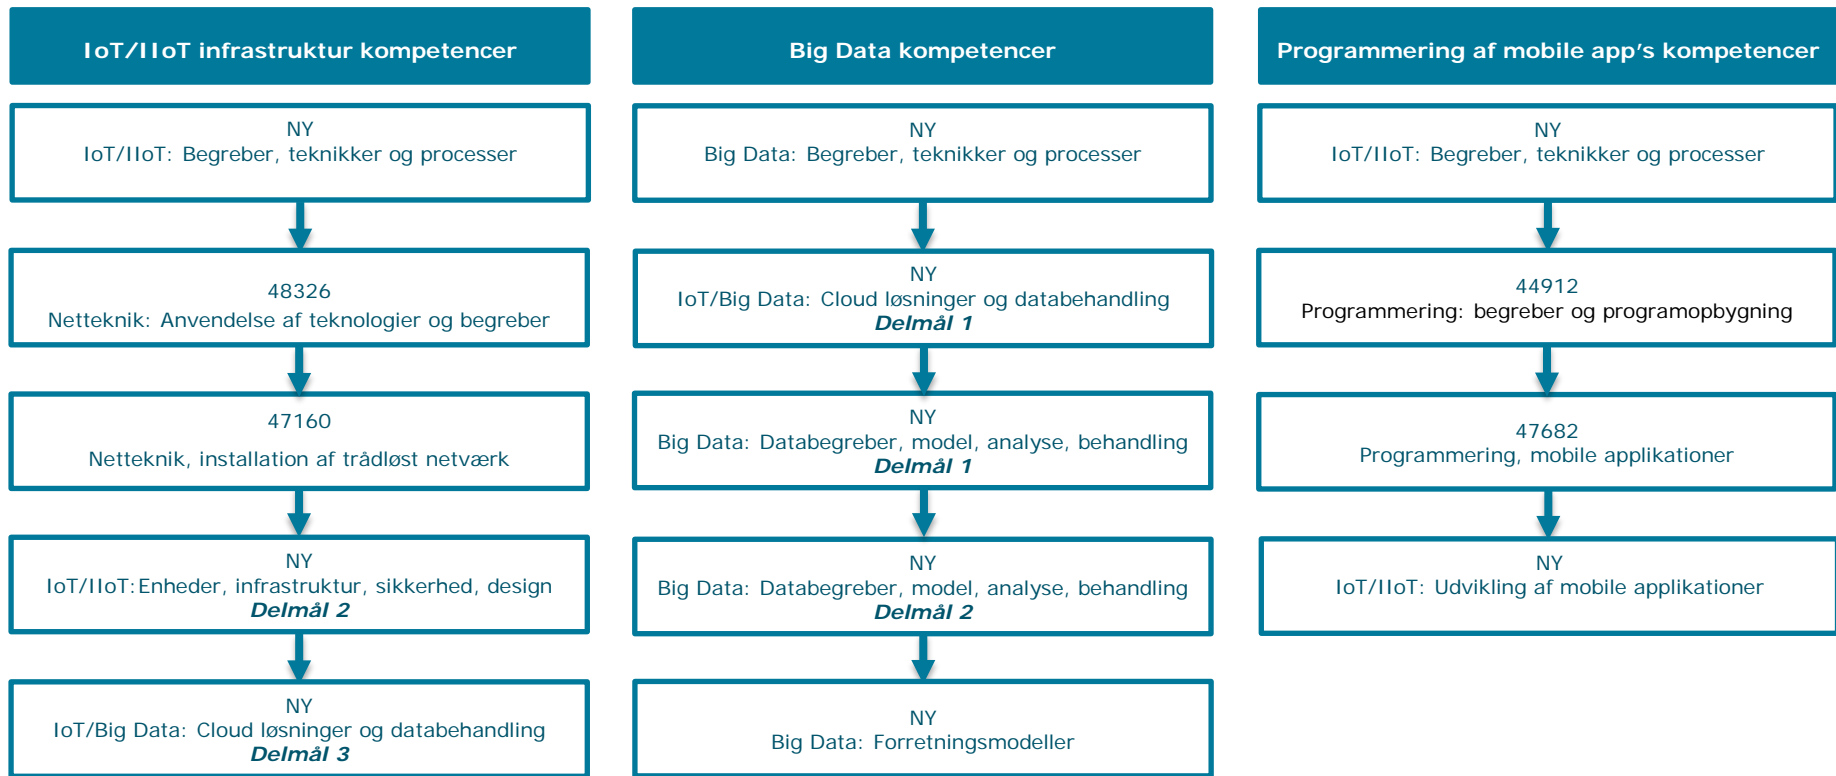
IoT/IIoT infrastruktur kompetencer

NY
IoT/IIoT: Begreber, teknikker og processer

48326
Netteknik: Anvendelse af teknologier og begreber

47160
Netteknik, installation af trådløst netværk

NY
IoT/IIoT: Enheder, infrastruktur, sikkerhed, design
Delmål 2

NY
IoT/Big Data: Cloud løsninger og databehandling
Delmål 3

Big Data kompetencer

NY
Big Data: Begreber, teknikker og processer

NY
IoT/Big Data: Cloud løsninger og databehandling
Delmål 1

NY
Big Data: Databegreber, model, analyse, behandling
Delmål 1

NY
Big Data: Databegreber, model, analyse, behandling
Delmål 2

NY
Big Data: Forretningsmodeller

Programmering af mobile app's kompetencer

NY
IoT/IIoT: Begreber, teknikker og processer

44912
Programmering: begreber og programopbygning

47682
Programmering, mobile applikationer

NY
IoT/IIoT: Udvikling af mobile applikationer